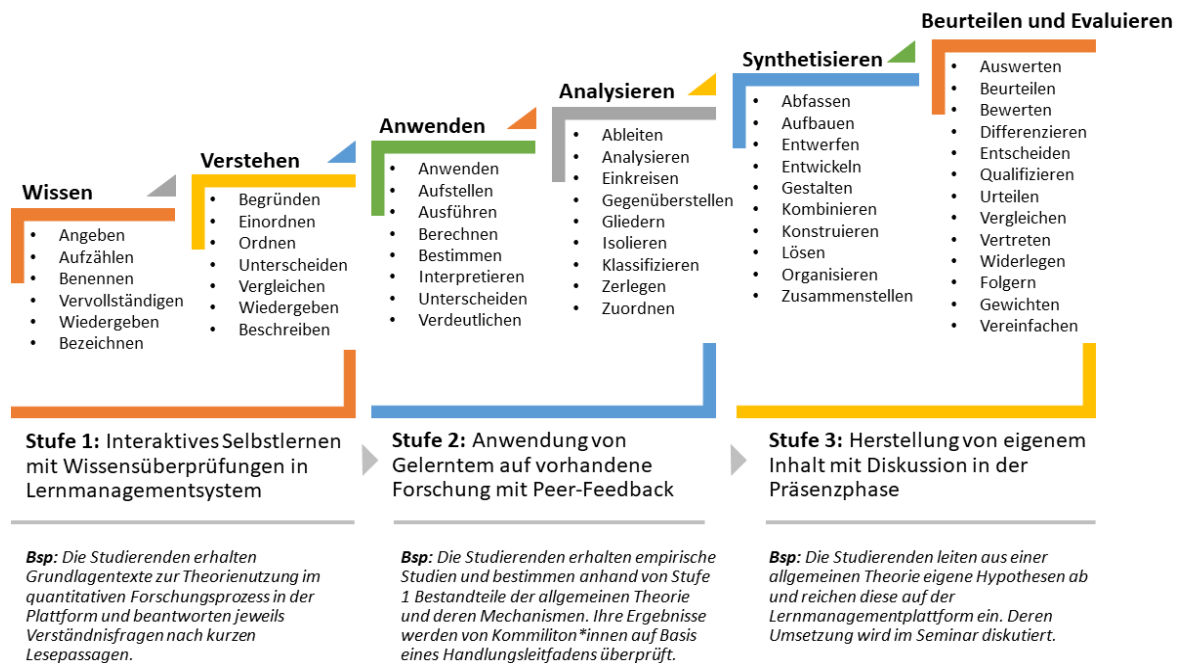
Wissen
- Angeben
- Aufzählen
- Benennen
- Vervollständigen
- Wiedergeben
- Bezeichnen

Verstehen
- Begründen
- Einordnen
- Ordnen
- Unterscheiden
- Vergleichen
- Wiedergeben
- Beschreiben

Anwenden
- Anwenden
- Aufstellen
- Ausführen
- Berechnen
- Bestimmen
- Interpretieren
- Unterscheiden
- Verdeutlichen

Analysieren
- Ableiten
- Analysieren
- Einkreisen
- Gegenüberstellen
- Gliedern
- Isolieren
- Klassifizieren
- Zerlegen
- Zuordnen

Synthetisieren
- Abfassen
- Aufbauen
- Entwerfen
- Entwickeln
- Gestalten
- Kombinieren
- Konstruieren
- Lösen
- Organisieren
- Zusammenstellen

Beurteilen und Evaluieren
- Auswerten
- Beurteilen
- Bewerten
- Differenzieren
- Entscheiden
- Qualifizieren
- Urteilen
- Vergleichen
- Vertreten
- Widerlegen
- Folgern
- Gewichten
- Vereinfachen

**Stufe 1:** Interaktives Selbstlernen mit Wissensüberprüfungen in Lernmanagementsystem

**Stufe 2:** Anwendung von Gelerntem auf vorhandene Forschung mit Peer-Feedback

**Stufe 3:** Herstellung von eigenem Inhalt mit Diskussion in der Präsenzphase

*Bsp: Die Studierenden erhalten Grundlagentexte zur Theorienutzung im quantitativen Forschungsprozess in der Plattform und beantworten jeweils Verständnisfragen nach kurzen Lesepassagen.*

*Bsp: Die Studierenden erhalten empirische Studien und bestimmen anhand von Stufe 1 Bestandteile der allgemeinen Theorie und deren Mechanismen. Ihre Ergebnisse werden von Kommiliton*innen auf Basis eines Handlungsleitfadens überprüft.*

*Bsp: Die Studierenden leiten aus einer allgemeinen Theorie eigene Hypothesen ab und reichen diese auf der Lernmanagementplattform ein. Deren Umsetzung wird im Seminar diskutiert.*